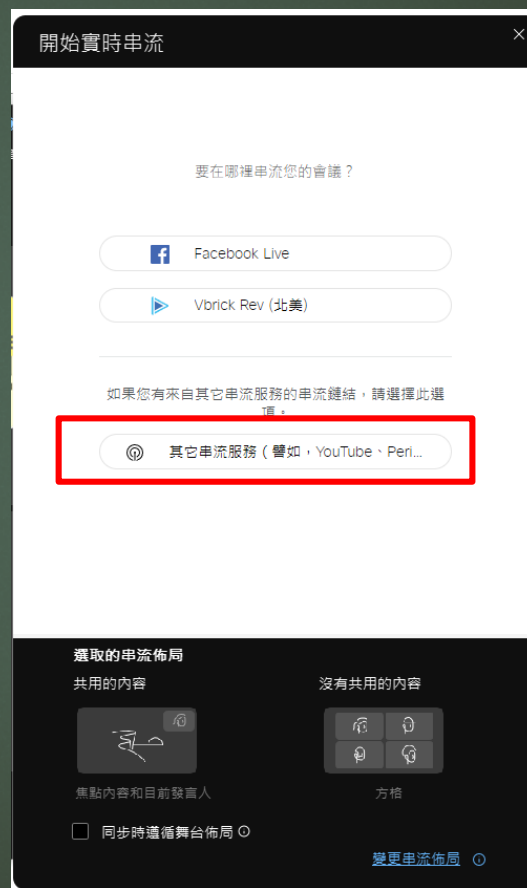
開始實時串流

要在哪裡串流您的會議？

Facebook Live

Vbrick Rev (北美)

如果您有來自其它串流服務的串流鏈結，請選擇此選項。

其它串流服務（譬如，YouTube、Peri...

選取的串流佈局

共用的內容

焦點內容和目前發言人

沒有共用的內容

方格

同步時遵循舞台佈局

變更串流佈局